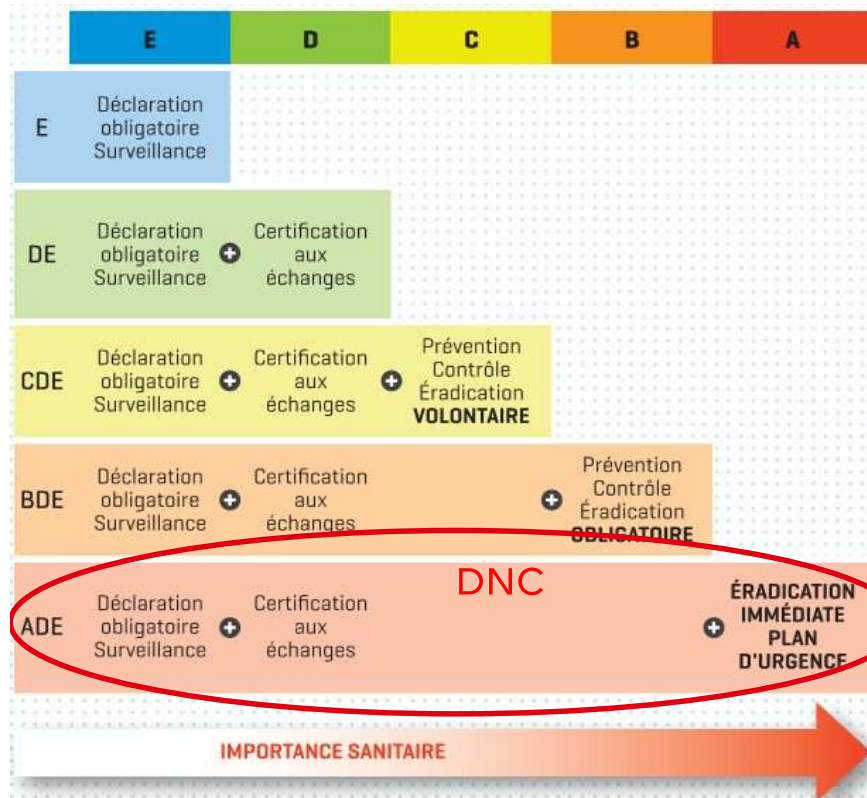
| E | D | C | B | A |
|---|---|---|---|---|

| | | | | |
|---|---|---|---|---|
| E | Déclaration obligatoire Surveillance | | | |
| DE | Déclaration obligatoire Surveillance | + Certification aux échanges | | |
| CDE | Déclaration obligatoire Surveillance | + Certification aux échanges | + Prévention Contrôle Éradication **VOLONTAIRE** | |
| BDE | Déclaration obligatoire Surveillance | + Certification aux échanges | | + Prévention Contrôle Éradication **OBLIGATOIRE** |
| ADE | Déclaration obligatoire Surveillance | + Certification aux échanges | | + **ÉRADICATION IMMÉDIATE PLAN D'URGENCE** |

DNC

IMPORTANCE SANITAIRE